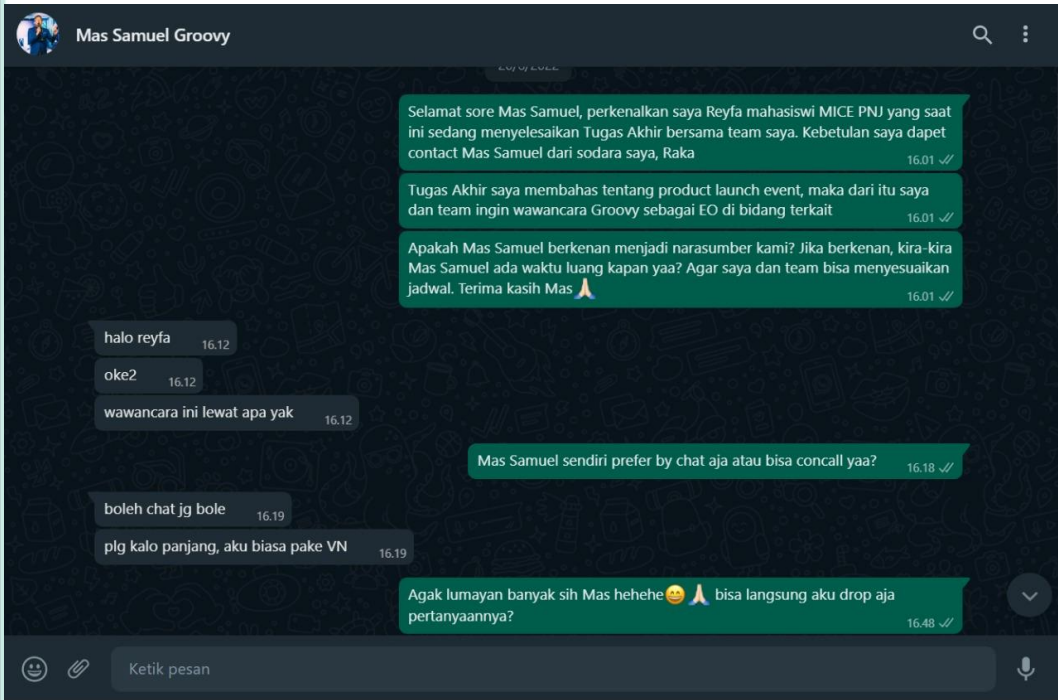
Mas Samuel Groovy

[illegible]

Selamat sore Mas Samuel, perkenalkan saya Reyfa mahasiswi MICE PNJ yang saat ini sedang menyelesaikan Tugas Akhir bersama team saya. Kebetulan saya dapet contact Mas Samuel dari sodara saya, Raka 16.01

Tugas Akhir saya membahas tentang product launch event, maka dari itu saya dan team ingin wawancara Groovy sebagai EO di bidang terkait 16.01

Apakah Mas Samuel berkenan menjadi narasumber kami? Jika berkenan, kira-kira Mas Samuel ada waktu luang kapan yaa? Agar saya dan team bisa menyesuaikan jadwal. Terima kasih Mas 🙏 16.01

halo reyfa 16.12

oke2 16.12

wawancara ini lewat apa yak 16.12

Mas Samuel sendiri prefer by chat aja atau bisa concall yaa? 16.18

boleh chat jg bole 16.19

plg kalo panjang, aku biasa pake VN 16.19

Agak lumayan banyak sih Mas hehehe😁🙏 bisa langsung aku drop aja pertanyaannya? 16.48

Ketik pesan